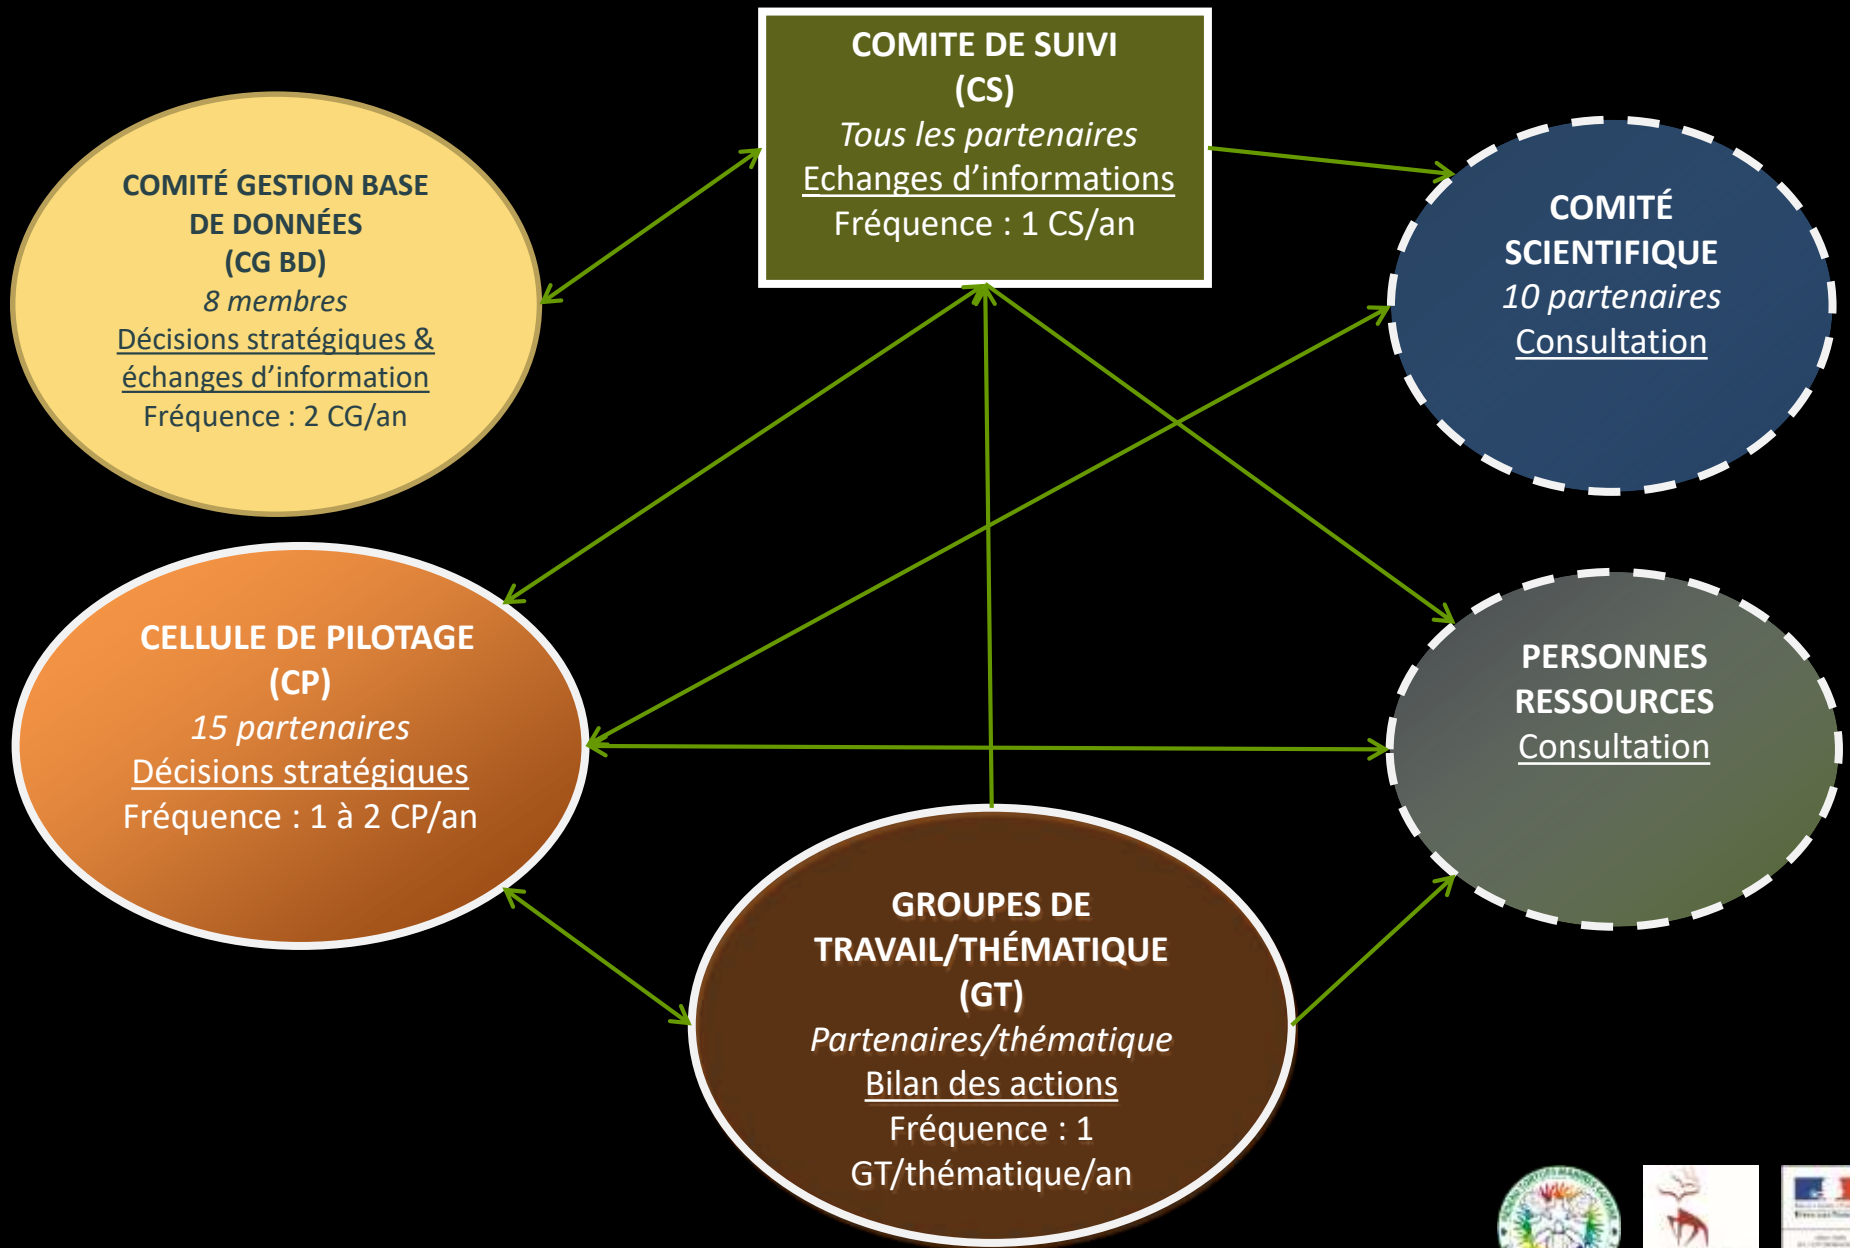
COMITE DE SUIVI
(CS)
Tous les partenaires
Echanges d'informations
Fréquence : 1 CS/an

COMITÉ GESTION BASE DE DONNÉES
(CG BD)
8 membres
Décisions stratégiques & échanges d'information
Fréquence : 2 CG/an

COMITÉ SCIENTIFIQUE
10 partenaires
Consultation

CELLULE DE PILOTAGE
(CP)
15 partenaires
Décisions stratégiques
Fréquence : 1 à 2 CP/an

PERSONNES RESSOURCES
Consultation

GROUPES DE TRAVAIL/THÉMATIQUE
(GT)
Partenaires/thématique
Bilan des actions
Fréquence : 1 GT/thématique/an